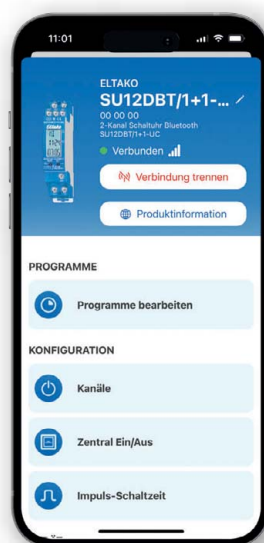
11:01

ELTAKO
SU12DBT/1+1-...
00 00 00
2-Kanal Schaltuhr Bluetooth
SU12DBT/1+1-UC

Verbunden

Verbindung trennen

Produktinformation

PROGRAMME

Programme bearbeiten

KONFIGURATION

Kanäle

Zentral Ein/Aus

Impuls-Schaltzeit